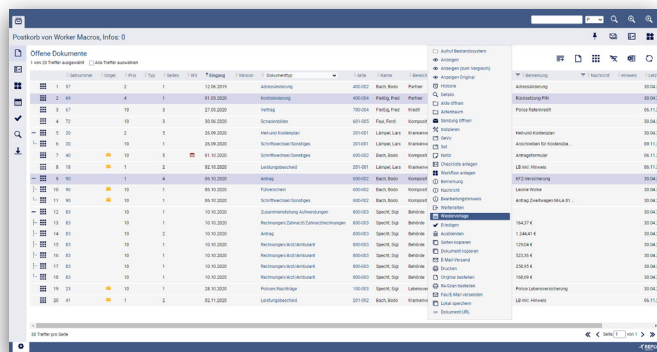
Postkorb von Worker Macros, Infos: 0

Offene Dokumente

1 von 23 Treffer ausgewählt  Alle Treffer auswählen

| | Seitnummer | Ungel. | Prio | Typ | Seiten | WV | Eingang | Version | Dokumenttyp | Akte | Name | Bereich | Bemerkung | Nachricht | Hinweis | Letzt |
|---|---|---|---|---|---|---|---|---|---|---|---|---|---|---|---|---|
| | 1 | 57 | | 2 | | | 12.06.2019 | | Adresszuordnung | 400-002 | Bach, Bodo | Partner | Adresszuordnung | | | 30.04 |
| | 2 | 69 | | 4 | | | 01.05.2020 | | Kontoanlegung | 400-002 | Paßig, Fred | Partner | Rückzahlung PIN | | | 30.04 |
| | 3 | 67 | | 10 | 3 | | 27.05.2020 | | Vertrag | 700-004 | Paßig, Fred | Kredit | Police Ratenkredit | | | 05.11 |
| | 4 | 72 | | 10 | 3 | | 30.06.2020 | | Schadenbild | 601-005 | Paul, Ferdi | Komposit | | | | 30.04 |
| | 5 | 30 | | 2 | 5 | | 26.09.2020 | | Heilrund Kostenplan | 201-001 | Lämpel, Lars | Kranken | Heilrund Kostenplan | | | 30.04 |
| | 6 | 30 | | 10 | 1 | | 26.09.2020 | | Schriftwechsel Sonstiges | 201-001 | Lämpel, Lars | Kranken | Anschreiben für Kostenübe... | | | 05.11 |
| | 7 | 40 | | 10 | 5 | | 01.10.2020 | | Schriftwechsel Sonstiges | 600-002 | Bach, Bodo | Komposit | Antragsformular | | | 30.04 |
| | 8 | 18 | | 1 | 2 | | 02.10.2020 | | Leistungsbescheid | 201-001 | Lämpel, Lars | Kranken | LB inkl. Hinweis | | | 05.11 |
| | 9 | 90 | | 1 | 4 | | 06.10.2020 | | Antrag | 600-002 | Bach, Bodo | Komposit | KFZ-Versicherung | | | 30.04 |
| | 10 | 90 | | 10 | 1 | | 06.10.2020 | | Führerschein | 600-002 | Bach, Bodo | Komposit | Leonie Worke | | | 30.04 |
| | 11 | 90 | | 10 | 1 | | 06.10.2020 | | Schriftwechsel Sonstiges | 600-002 | Bach, Bodo | Komposit | Antrag Zweitwagen McLa 01... | | | 30.04 |
| | 12 | 83 | | 10 | | | 10.10.2020 | | Zusammenstellung Aufwendungen | 800-003 | Specht, Sigi | Beihilfe | | | | 30.04 |
| | 13 | 83 | | 10 | 1 | | 10.10.2020 | | Rechnungen/Zahnarzt/Zahnrechnungen | 800-003 | Specht, Sigi | Beihilfe | 164,37 € | | | 30.04 |
| | 14 | 83 | | 10 | 2 | | 10.10.2020 | | Antrag | 800-003 | Specht, Sigi | Beihilfe | 1.244,41 € | | | 30.04 |
| | 15 | 83 | | 10 | 1 | | 10.10.2020 | | Rechnungen/Arzt/Ambulant | 800-003 | Specht, Sigi | Beihilfe | 129,04 € | | | 30.04 |
| | 16 | 83 | | 10 | 1 | | 10.10.2020 | | Rechnungen/Arzt/Ambulant | 800-003 | Specht, Sigi | Beihilfe | 323,45 € | | | 30.04 |
| | 17 | 83 | | 10 | 1 | | 10.10.2020 | | Rechnungen/Arzt/Ambulant | 800-003 | Specht, Sigi | Beihilfe | 250,95 € | | | 30.04 |
| | 18 | 83 | | 10 | 1 | | 10.10.2020 | | Rechnungen/Arzt/Ambulant | 800-003 | Specht, Sigi | Beihilfe | 158,09 € | | | 30.04 |
| | 19 | 30 | | 10 | 2 | | 28.10.2020 | | Policen Nachträge | 100-003 | Bach, Bodo | Lebensver | Police Lebensversicherung | | | 30.04 |
| | 20 | 41 | | 1 | 2 | | 02.11.2020 | | Leistungsbescheid | 201-001 | Lämpel, Lars | Kranken | LB inkl. Hinweis | | | 05.11 |

Aufruf Bestandssystem
Anzeigen
Anzeigen (kurz Vergleich)
Anzeigen Original
Historie
Details
Akte öffnen
Aktenbaum
Sendung öffnen
Kopieren
Dateiv
Set
Notiz
Checkliste anlegen
Workflow anlegen
Erinnerung
Nachricht
Bearbeitungshinweis
Weiterleiten
Wiedervorlage
Erledigen
Ausblenden
Seiten kopieren
Dokument kopieren
E-Mail Versand
Drucken
Original bestellen
Re-Scan bestellen
Fax/E-Mail versenden
Lokal speichern
Dokument URL

30 Treffer pro Seite

Seite 1 von 1